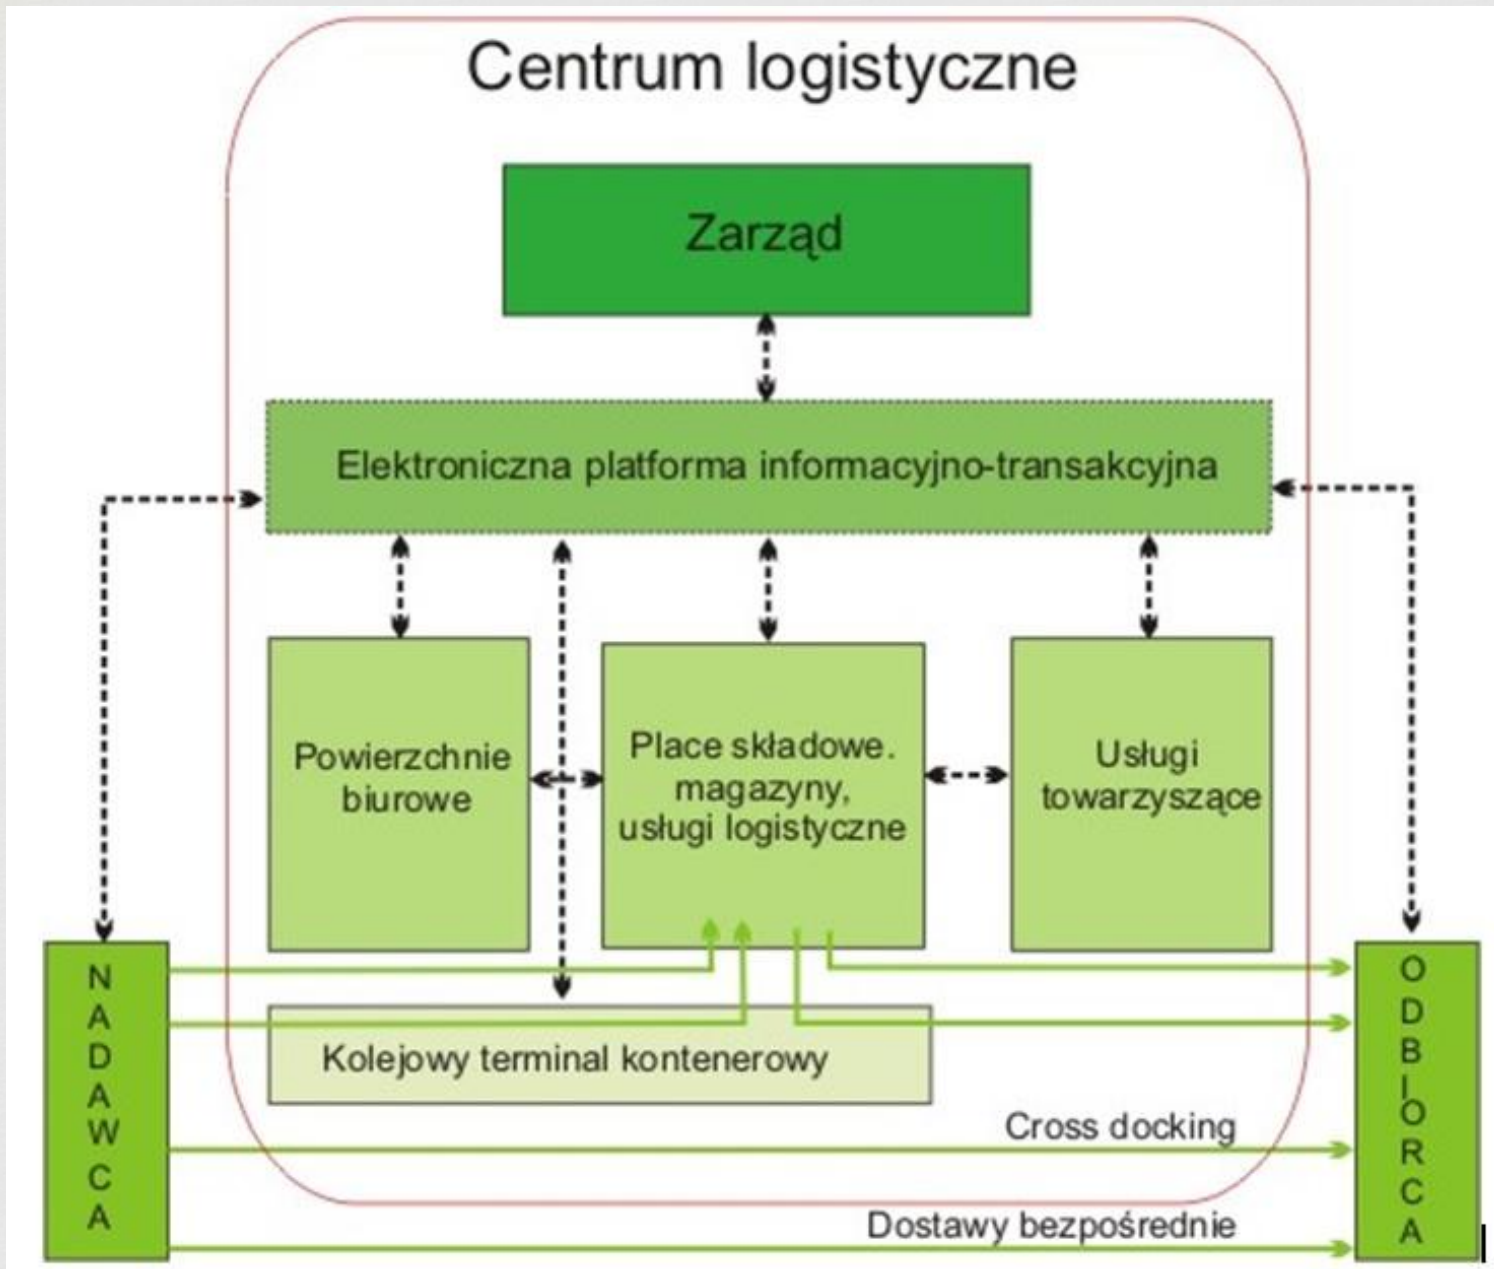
Centrum logistyczne

Zarząd

Elektroniczna platforma informacyjno-transakcyjna

Powierzchnie biurowe

Place składowe. magazyny, usługi logistyczne

Usługi towarzyszące

NADAWCA

Kolejowy terminal kontenerowy

ODBIORCA

Cross docking

Dostawy bezpośrednie